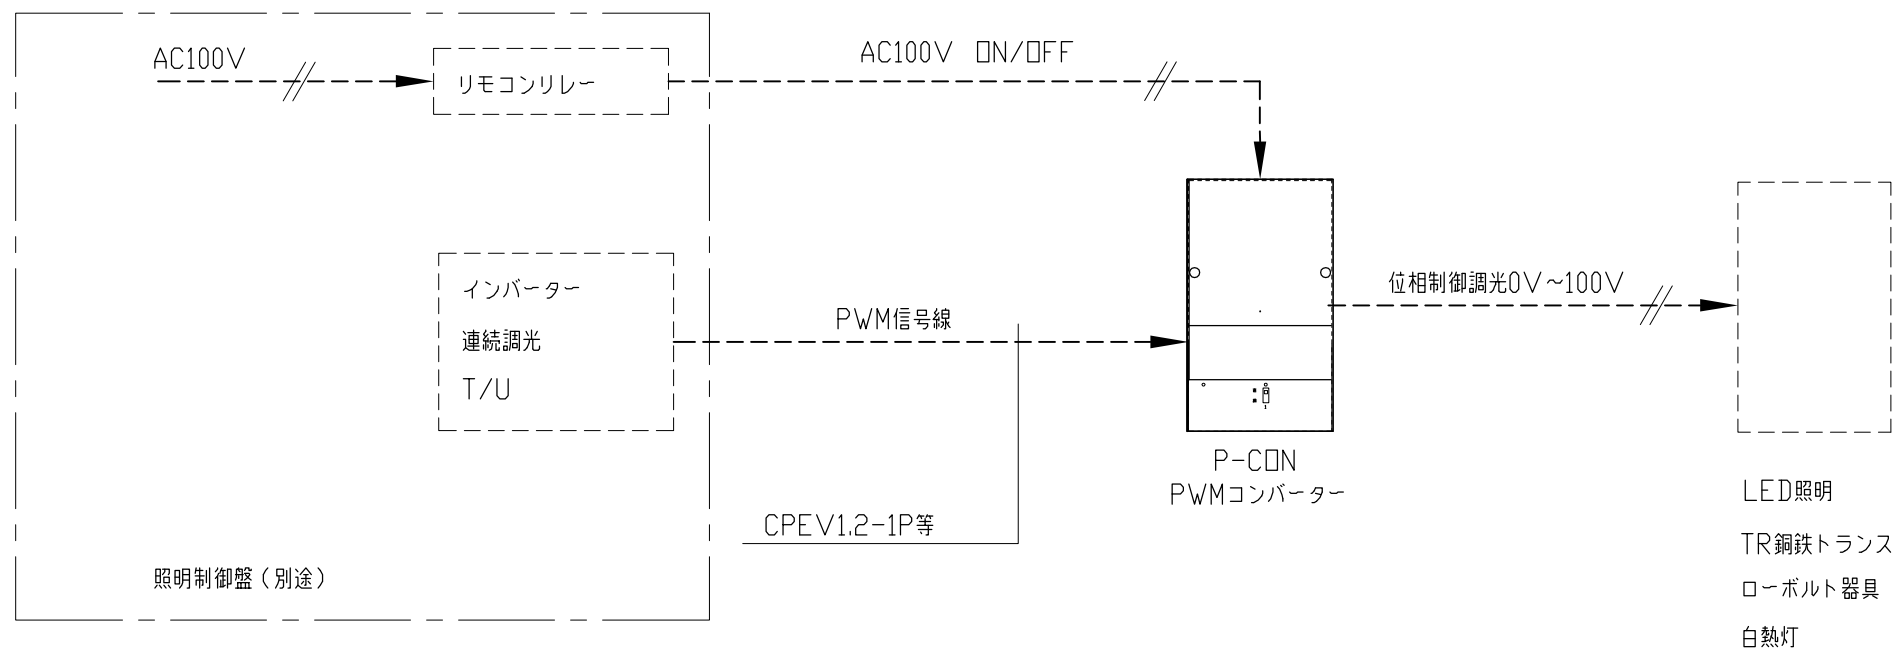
AC100V

リモコンリレー

AC100V ON/OFF

インバーター

連続調光

T/U

PWM信号線

位相制御調光0V~100V

P-CON
PWMコンバーター

CPEV1.2-1P等

照明制御盤(別途)

LED照明

TR銅鉄トランス

ローボルト器具

白熱灯